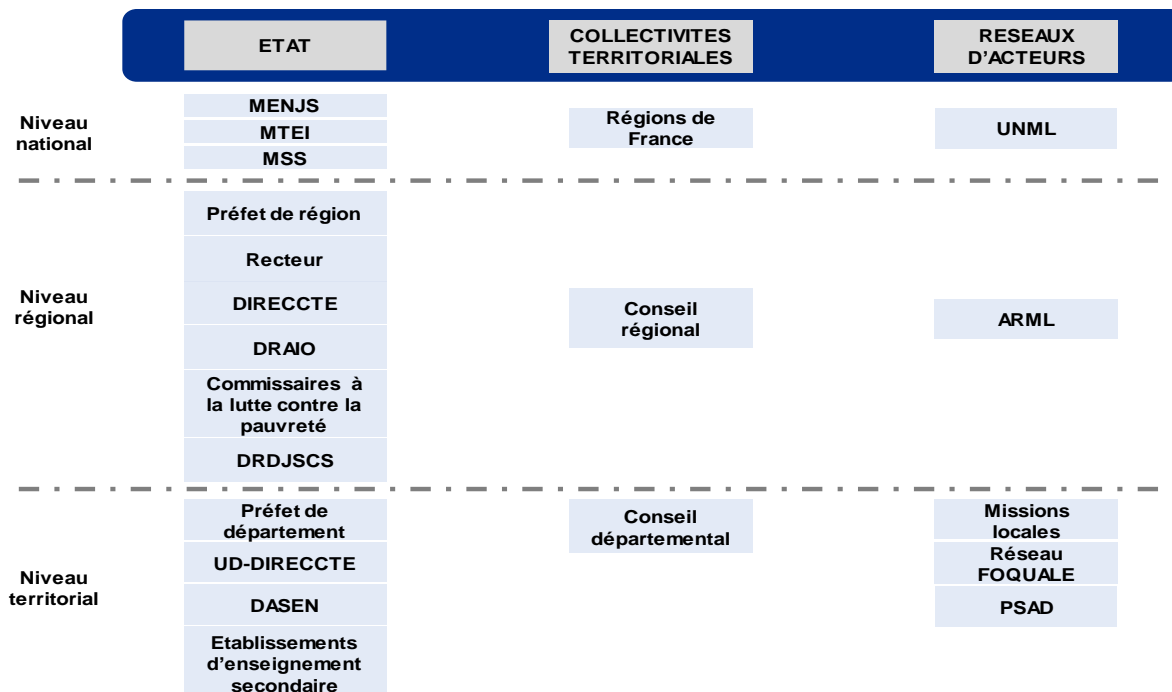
| | ETAT | COLLECTIVITES TERRITORIALES | RESEAUX D'ACTEURS |
|---|---|---|---|
| Niveau national | MENJS<br>MTEI<br>MSS | Régions de France | UNML |
| Niveau régional | Préfet de région<br>Recteur<br>DIRECCTE<br>DRAIO<br>Commissaires à la lutte contre la pauvreté<br>DRDJSCS | Conseil régional | ARML |
| Niveau territorial | Préfet de département<br>UD-DIRECCTE<br>DASEN<br>Etablissements d'enseignement secondaire | Conseil départemental | Missions locales<br>Réseau FOQUALE<br>PSAD |